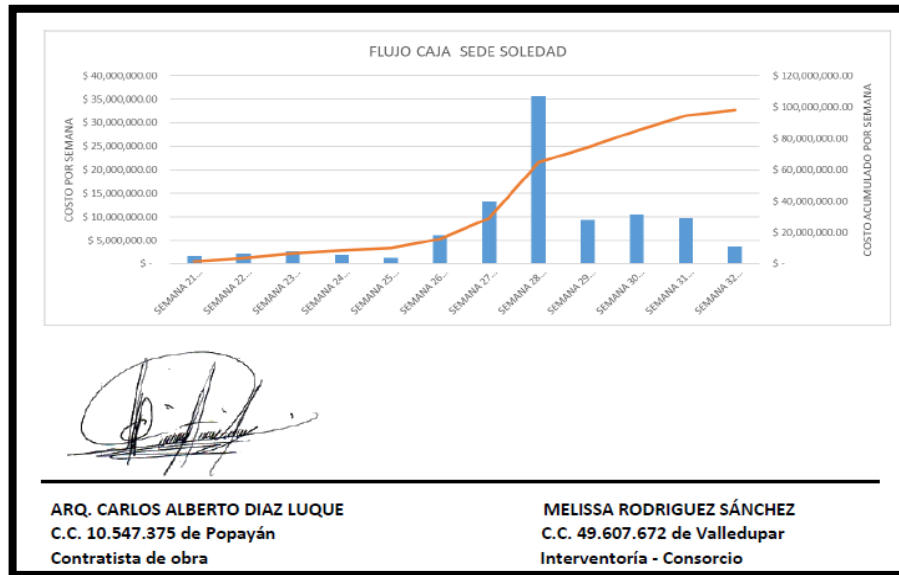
FLUJO CAJA SEDE SOLEDAD

COSTO POR SEMANA

$ 40,000,000.00
$ 35,000,000.00
$ 30,000,000.00
$ 25,000,000.00
$ 20,000,000.00
$ 15,000,000.00
$ 10,000,000.00
$ 5,000,000.00
$ -

COSTO ACUMULADO POR SEMANA

$ 120,000,000.00
$ 100,000,000.00
$ 80,000,000.00
$ 60,000,000.00
$ 40,000,000.00
$ 20,000,000.00
$ -

SEMANA 21... SEMANA 22... SEMANA 23... SEMANA 24... SEMANA 25... SEMANA 26... SEMANA 27... SEMANA 28... SEMANA 29... SEMANA 30... SEMANA 31... SEMANA 32...

ARQ. CARLOS ALBERTO DIAZ LUQUE
C.C. 10.547.375 de Popayán
Contratista de obra

MELISSA RODRIGUEZ SÁNCHEZ
C.C. 49.607.672 de Valledupar
Interventoría - Consorcio